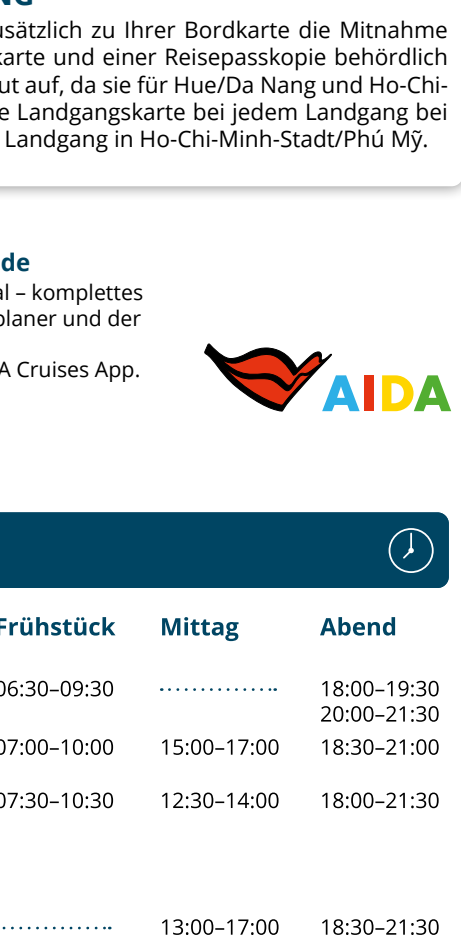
NG

usätzlich zu Ihrer Bordkarte die Mitnahme karte und einer Reisepasskopie behördlich ut auf, da sie für Hue/Da Nang und Ho-Chi- e Landgangskarte bei jedem Landgang bei Landgang in Ho-Chi-Minh-Stadt/Phú Mỹ.

de
al – komplettes planer und der

A Cruises App.

AIDA

| Frühstück | Mittag | Abend |
|---|---|---|
| 06:30–09:30 | ............... | 18:00–19:30 20:00–21:30 |
| 07:00–10:00 | 15:00–17:00 | 18:30–21:00 |
| 07:30–10:30 | 12:30–14:00 | 18:00–21:30 |
| ............... | 13:00–17:00 | 18:30–21:30 |